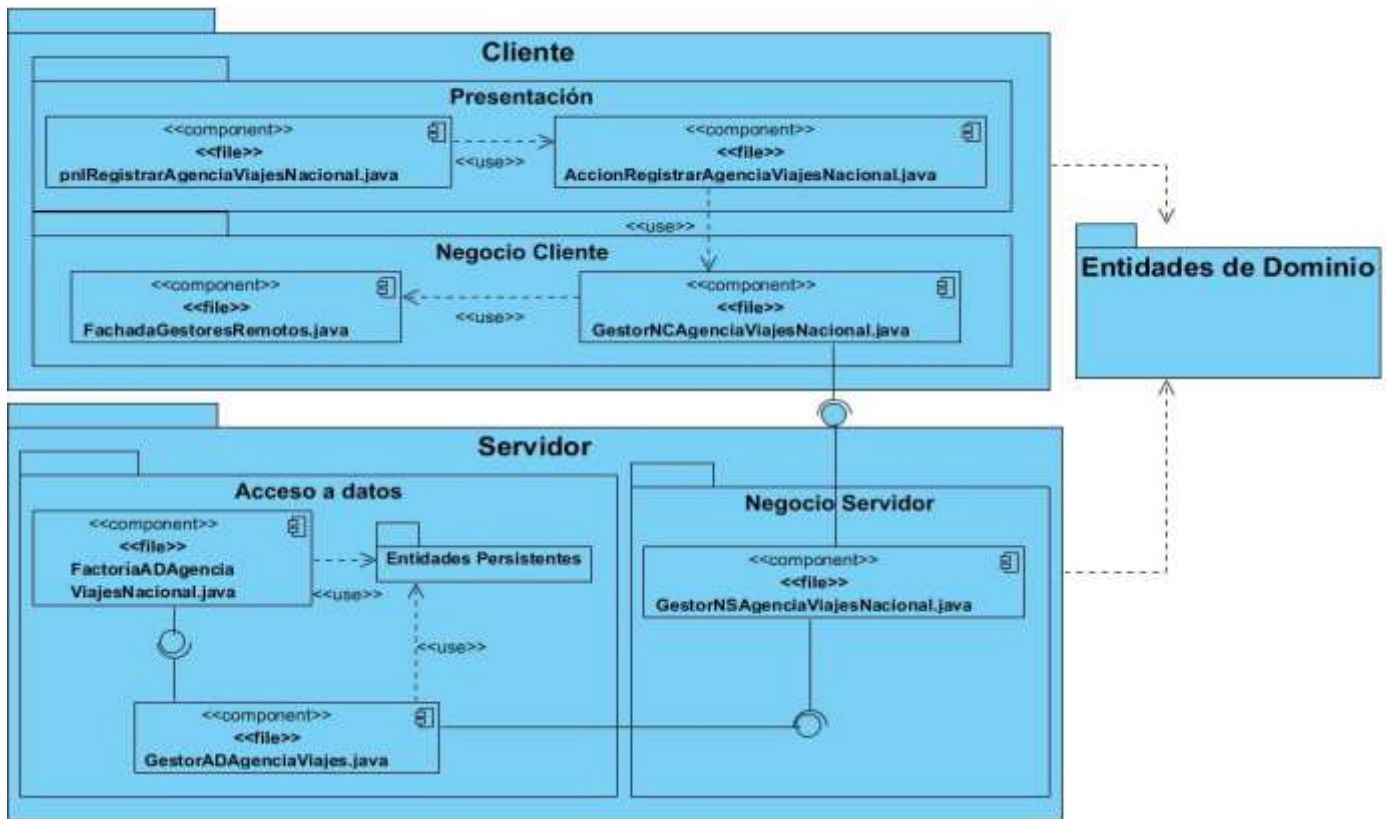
Cliente

Presentación

<<component>>
<<file>>
pnlRegistrarAgenciaViajesNacional.java

<<use>>

<<component>>
<<file>>
AccionRegistrarAgenciaViajesNacional.java

<<use>>

Negocio Cliente

<<component>>
<<file>>
FachadaGestoresRemotos.java

<<use>>

<<component>>
<<file>>
GestorNCAgenciaViajesNacional.java

Entidades de Dominio

Servidor

Acceso a datos

<<component>>
<<file>>
FactoriaADAgencia ViajesNacional.java

<<use>>

Entidades Persistentes

<<use>>

<<component>>
<<file>>
GestorADAgenciaViajes.java

Negocio Servidor

<<component>>
<<file>>
GestorNSAgenciaViajesNacional.java